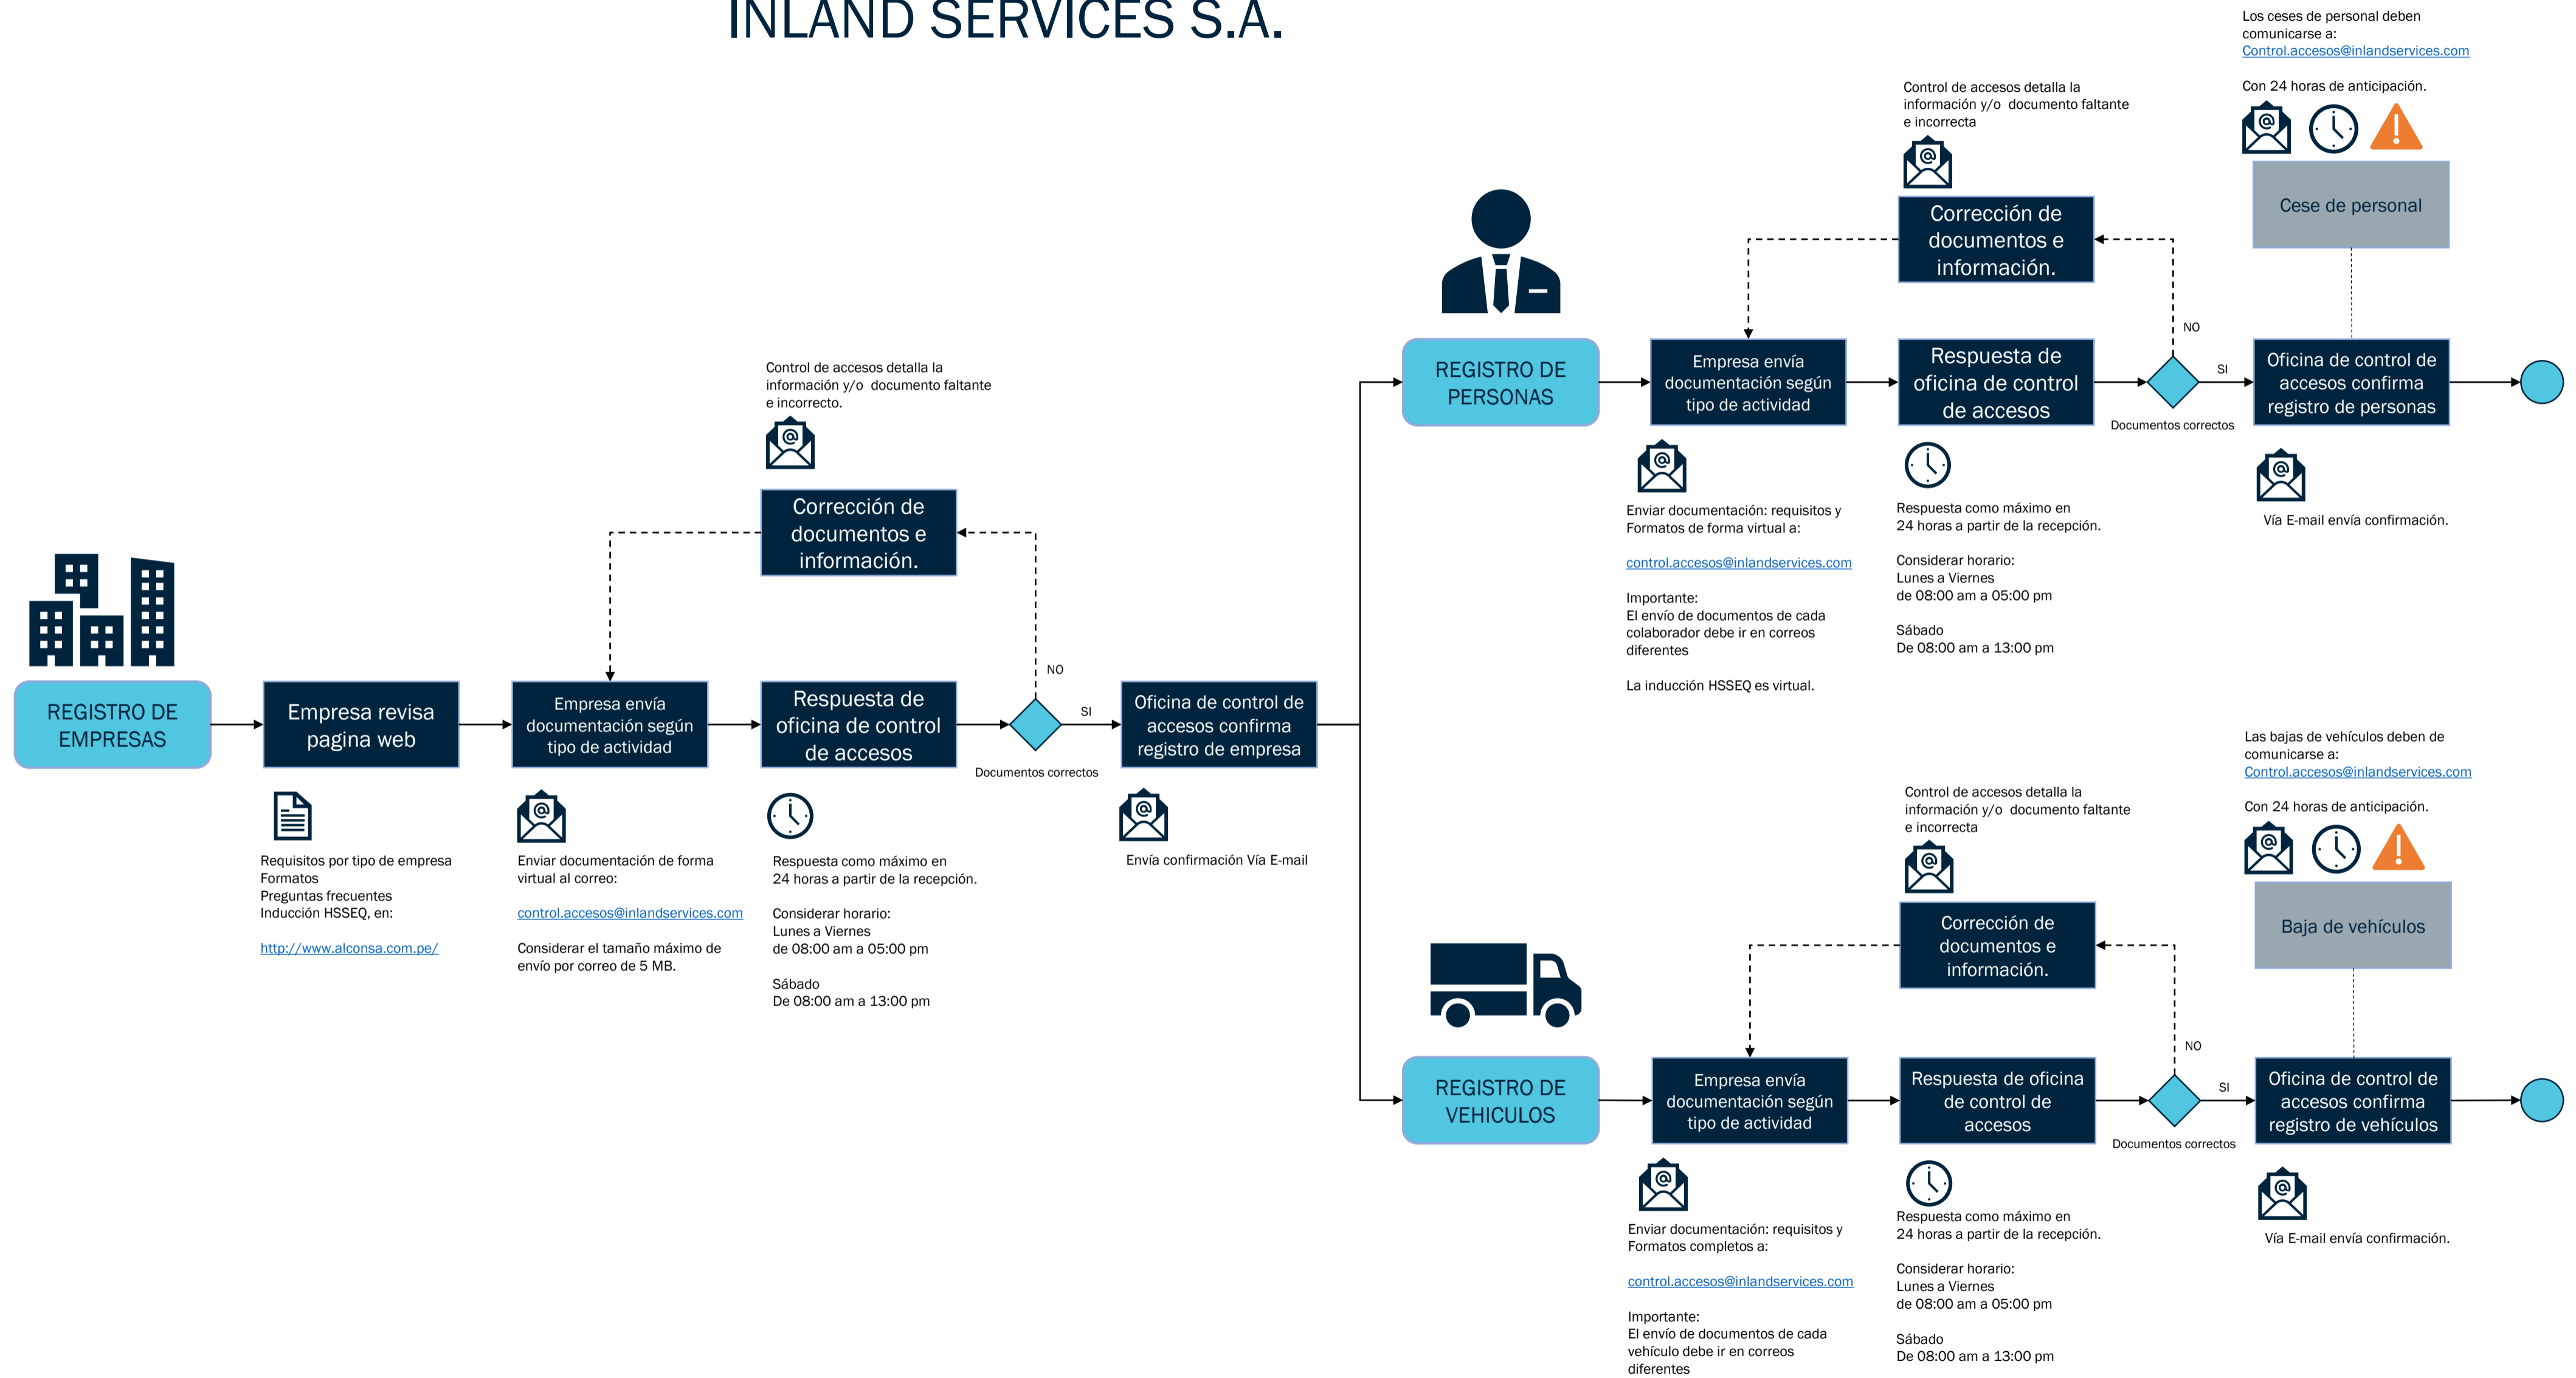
INLAND SERVICES S.A.

Control de accesos detalla la información y/o documento faltante e incorrecto.

Corrección de documentos e información.

REGISTRO DE EMPRESAS

Empresa revisa pagina web

Requisitos por tipo de empresa
Formatos
Preguntas frecuentes
Inducción HSSEQ, en:

http://www.alconsa.com.pe/

Empresa envía documentación según tipo de actividad

Enviar documentación de forma virtual al correo:

control.accesos@inlandservices.com

Considerar el tamaño máximo de envío por correo de 5 MB.

Respuesta de oficina de control de accesos

Respuesta como máximo en 24 horas a partir de la recepción.

Considerar horario:
Lunes a Viernes
de 08:00 am a 05:00 pm

Sábado
De 08:00 am a 13:00 pm

NO

SI

Documentos correctos

Oficina de control de accesos confirma registro de empresa

Envía confirmación Vía E-mail

Los ceses de personal deben comunicarse a:
Control.accesos@inlandservices.com

Con 24 horas de anticipación.

Cese de personal

Control de accesos detalla la información y/o documento faltante e incorrecta

Corrección de documentos e información.

REGISTRO DE PERSONAS

Empresa envía documentación según tipo de actividad

Enviar documentación: requisitos y Formatos de forma virtual a:

control.accesos@inlandservices.com

Importante:
El envío de documentos de cada colaborador debe ir en correos diferentes

La inducción HSSEQ es virtual.

Respuesta de oficina de control de accesos

Respuesta como máximo en 24 horas a partir de la recepción.

Considerar horario:
Lunes a Viernes
de 08:00 am a 05:00 pm

Sábado
De 08:00 am a 13:00 pm

NO

SI

Documentos correctos

Oficina de control de accesos confirma registro de personas

Vía E-mail envía confirmación.

Las bajas de vehículos deben de comunicarse a:
Control.accesos@inlandservices.com

Con 24 horas de anticipación.

Baja de vehículos

Control de accesos detalla la información y/o documento faltante e incorrecta

Corrección de documentos e información.

REGISTRO DE VEHICULOS

Empresa envía documentación según tipo de actividad

Enviar documentación: requisitos y Formatos completos a:

control.accesos@inlandservices.com

Importante:
El envío de documentos de cada vehículo debe ir en correos diferentes

Respuesta de oficina de control de accesos

Respuesta como máximo en 24 horas a partir de la recepción.

Considerar horario:
Lunes a Viernes
de 08:00 am a 05:00 pm

Sábado
De 08:00 am a 13:00 pm

NO

SI

Documentos correctos

Oficina de control de accesos confirma registro de vehículos

Vía E-mail envía confirmación.